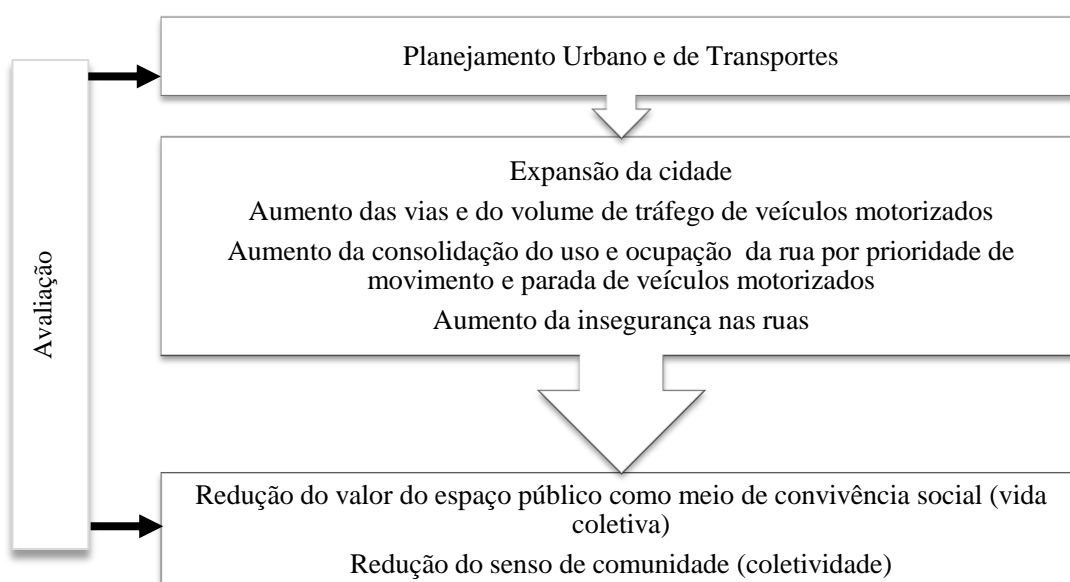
Avaliação

Planejamento Urbano e de Transportes

Expansão da cidade

Aumento das vias e do volume de tráfego de veículos motorizados

Aumento da consolidação do uso e ocupação da rua por prioridade de movimento e parada de veículos motorizados

Aumento da insegurança nas ruas

Redução do valor do espaço público como meio de convivência social (vida coletiva)

Redução do senso de comunidade (coletividade)